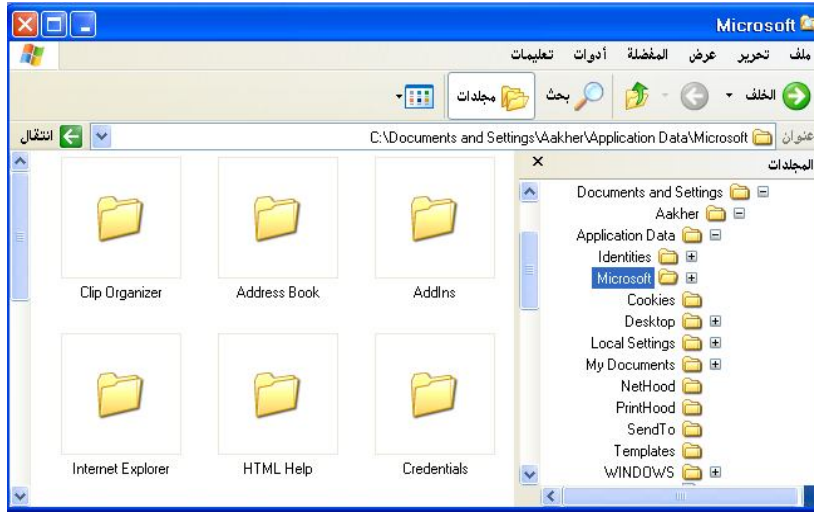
Microsoft

ملف تحرير عرض المفضلة أدوات تعليمات

الخلف بحث مجلدات

عنوان C:\Documents and Settings\Aakher\Application Data\Microsoft انتقال

المجلدات ×

Documents and Settings
Aakher
Application Data
Identities
Microsoft
Cookies
Desktop
Local Settings
My Documents
NetHood
PrintHood
SendTo
Templates
WINDOWS

AddIns
Address Book
Clip Organizer
Credentials
HTML Help
Internet Explorer